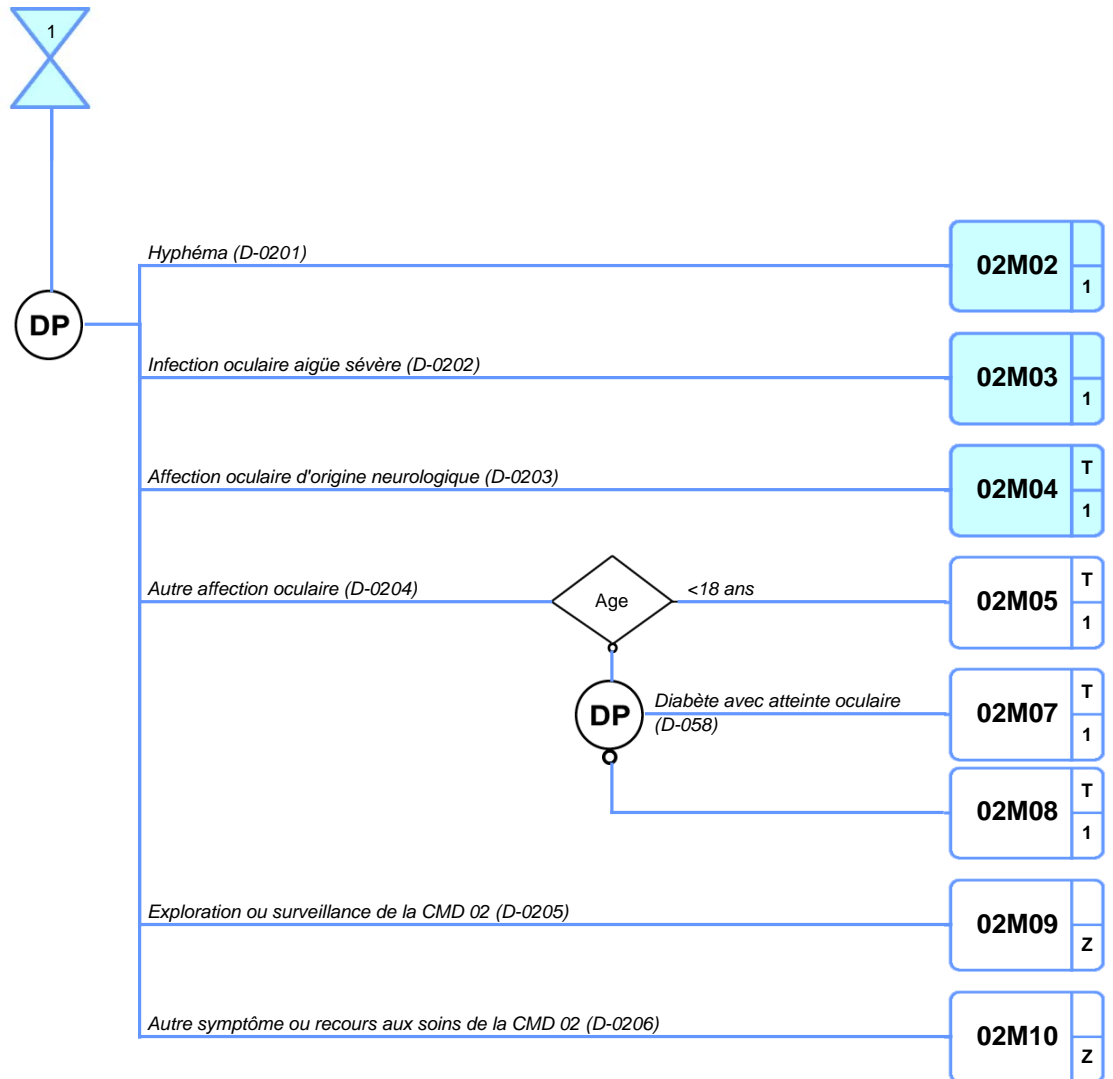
1

DP

Hyphéma (D-0201)
02M02 1

Infection oculaire aigüe sévère (D-0202)
02M03 1

Affection oculaire d'origine neurologique (D-0203)
02M04 T 1

Autre affection oculaire (D-0204)
Age
<18 ans
02M05 T 1

DP
Diabète avec atteinte oculaire (D-058)
02M07 T 1

02M08 T 1

Exploration ou surveillance de la CMD 02 (D-0205)
02M09 Z

Autre symptôme ou recours aux soins de la CMD 02 (D-0206)
02M10 Z